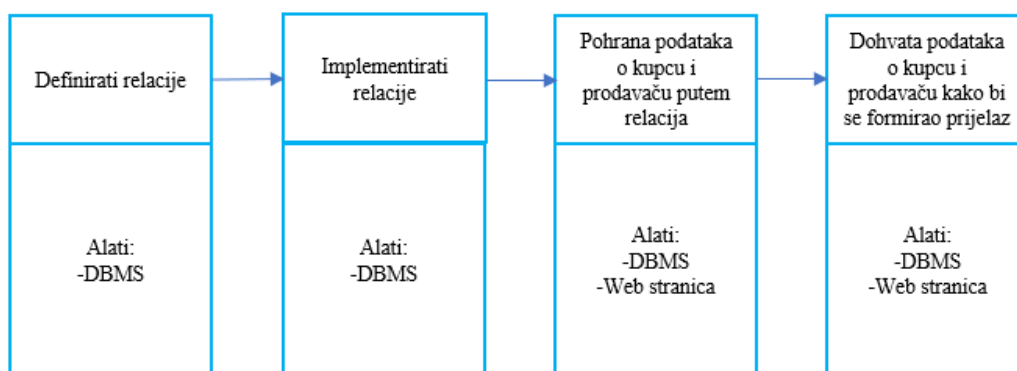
Definirati relacije

Alati:
-DBMS

Implementirati relacije

Alati:
-DBMS

Pohrana podataka o kupcu i prodavaču putem relacija

Alati:
-DBMS
-Web stranica

Dohvata podataka o kupcu i prodavaču kako bi se formirao prijelaz

Alati:
-DBMS
-Web stranica